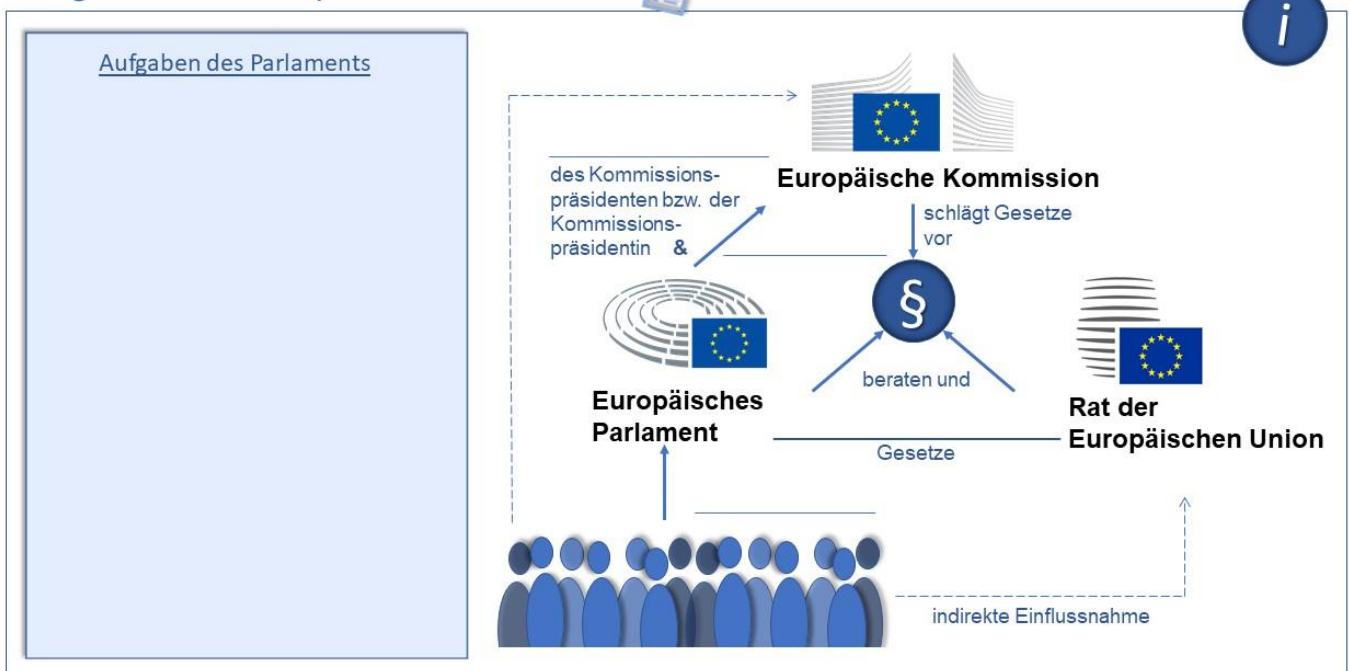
i

Aufgaben des Parlaments

des Kommissionspräsidenten bzw. der Kommissionspräsidentin &

Europäische Kommission

schlägt Gesetze vor

§

beraten und

Europäisches Parlament

Rat der Europäischen Union

Gesetze

indirekte Einflussnahme